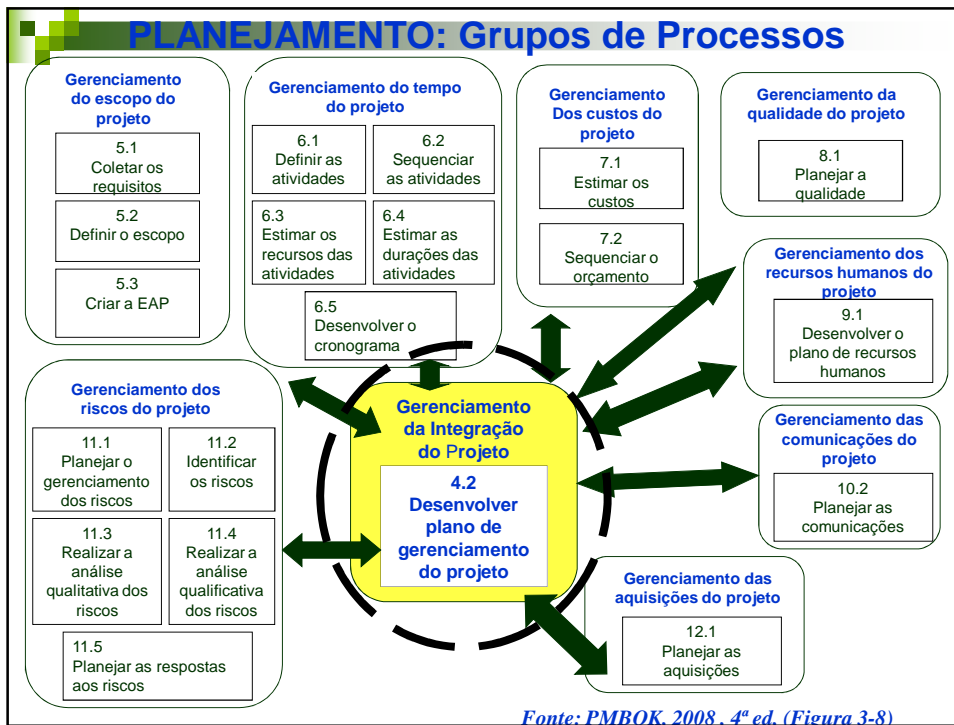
PLANEJAMENTO: Grupos de Processos

Gerenciamento do escopo do projeto

5.1 Coletar os requisitos

5.2 Definir o escopo

5.3 Criar a EAP

Gerenciamento do tempo do projeto

6.1 Definir as atividades

6.2 Sequenciar as atividades

6.3 Estimar os recursos das atividades

6.4 Estimar as durações das atividades

6.5 Desenvolver o cronograma

Gerenciamento Dos custos do projeto

7.1 Estimar os custos

7.2 Sequenciar o orçamento

Gerenciamento da qualidade do projeto

8.1 Planejar a qualidade

Gerenciamento dos recursos humanos do projeto

9.1 Desenvolver o plano de recursos humanos

Gerenciamento dos riscos do projeto

11.1 Planejar o gerenciamento dos riscos

11.2 Identificar os riscos

11.3 Realizar a análise qualitativa dos riscos

11.4 Realizar a análise qualificativa dos riscos

11.5 Planejar as respostas aos riscos

Gerenciamento da Integração do Projeto

4.2 Desenvolver plano de gerenciamento do projeto

Gerenciamento das comunicações do projeto

10.2 Planejar as comunicações

Gerenciamento das aquisições do projeto

12.1 Planejar as aquisições

Fonte: PMBOK, 2008 , 4ª ed. (Figura 3-8)